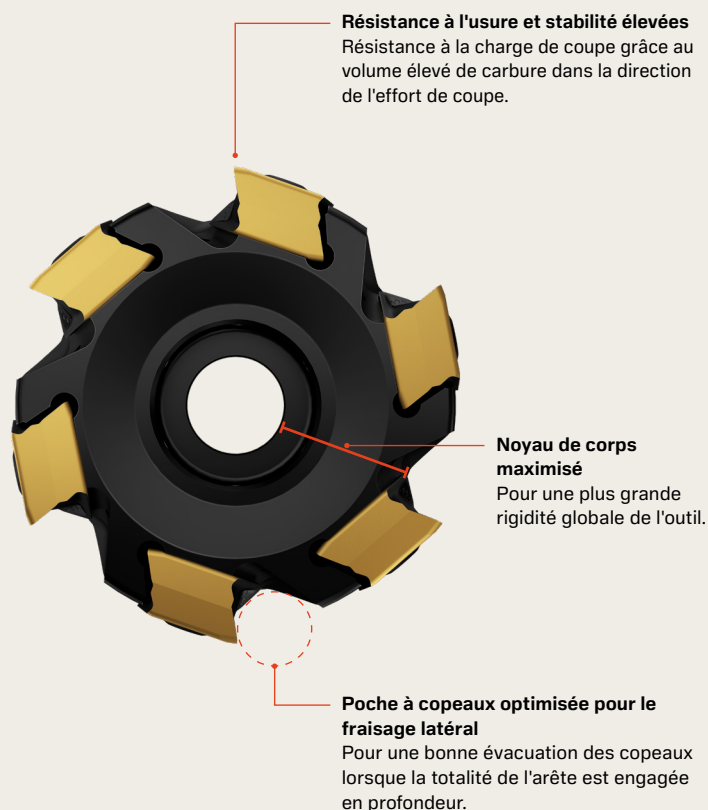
**Résistance à l'usure et stabilité élevées**
Résistance à la charge de coupe grâce au volume élevé de carbure dans la direction de l'effort de coupe.

**Noyau de corps maximisé**
Pour une plus grande rigidité globale de l'outil.

**Poche à copeaux optimisée pour le fraisage latéral**
Pour une bonne évacuation des copeaux lorsque la totalité de l'arête est engagée en profondeur.